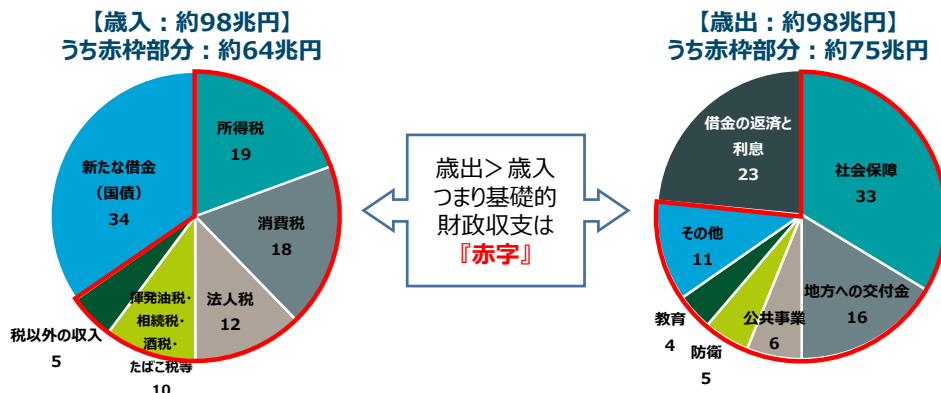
【歳入：約98兆円】
うち赤枠部分：約64兆円

所得税
19

消費税
18

法人税
12

揮発油税・
相続税・
酒税・
たばこ税等
10

税以外の収入
5

新たな借金
（国債）
34

歳出＞歳入
つまり基礎的
財政収支は
『赤字』

【歳出：約98兆円】
うち赤枠部分：約75兆円

借金の返済と
利息
23

社会保障
33

地方への交付金
16

公共事業
6

防衛
5

教育
4

その他
11